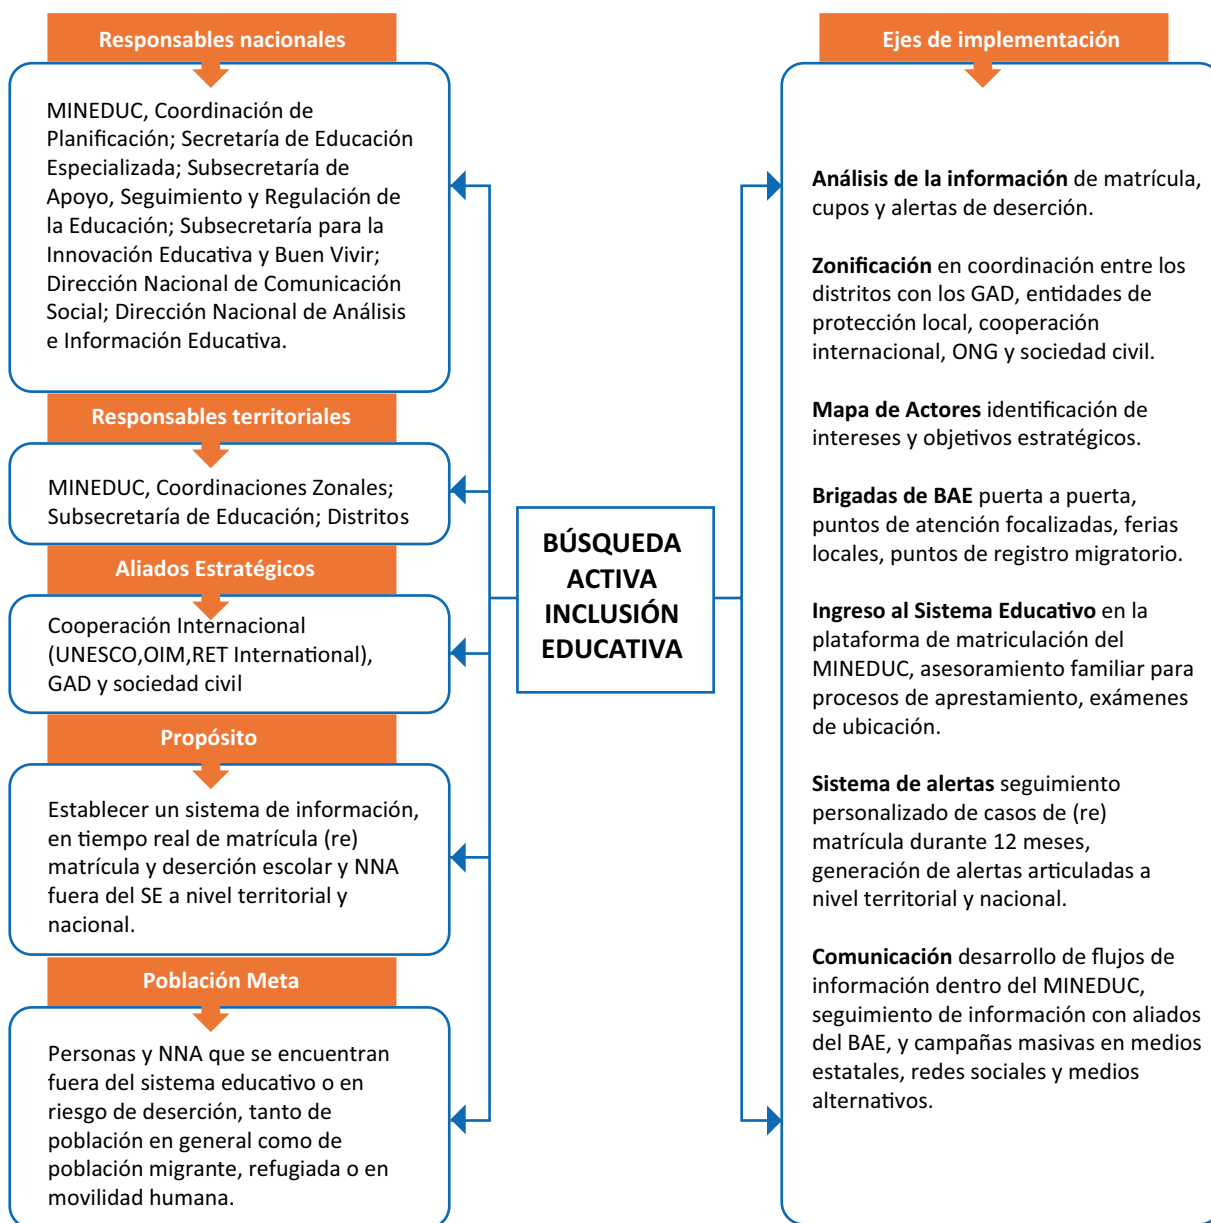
Responsables nacionales

MINEDUC, Coordinación de Planificación; Secretaría de Educación Especializada; Subsecretaría de Apoyo, Seguimiento y Regulación de la Educación; Subsecretaría para la Innovación Educativa y Buen Vivir; Dirección Nacional de Comunicación Social; Dirección Nacional de Análisis e Información Educativa.

Responsables territoriales

MINEDUC, Coordinaciones Zonales; Subsecretaría de Educación; Distritos

Aliados Estratégicos

Cooperación Internacional (UNESCO,OIM,RET International), GAD y sociedad civil

Propósito

Establecer un sistema de información, en tiempo real de matrícula (re) matrícula y deserción escolar y NNA fuera del SE a nivel territorial y nacional.

Población Meta

Personas y NNA que se encuentran fuera del sistema educativo o en riesgo de deserción, tanto de población en general como de población migrante, refugiada o en movilidad humana.

BÚSQUEDA ACTIVA INCLUSIÓN EDUCATIVA

Ejes de implementación

Análisis de la información de matrícula, cupos y alertas de deserción.

Zonificación en coordinación entre los distritos con los GAD, entidades de protección local, cooperación internacional, ONG y sociedad civil.

Mapa de Actores identificación de intereses y objetivos estratégicos.

Brigadas de BAE puerta a puerta, puntos de atención focalizadas, ferias locales, puntos de registro migratorio.

Ingreso al Sistema Educativo en la plataforma de matriculación del MINEDUC, asesoramiento familiar para procesos de aprestamiento, exámenes de ubicación.

Sistema de alertas seguimiento personalizado de casos de (re) matrícula durante 12 meses, generación de alertas articuladas a nivel territorial y nacional.

Comunicación desarrollo de flujos de información dentro del MINEDUC, seguimiento de información con aliados del BAE, y campañas masivas en medios estatales, redes sociales y medios alternativos.